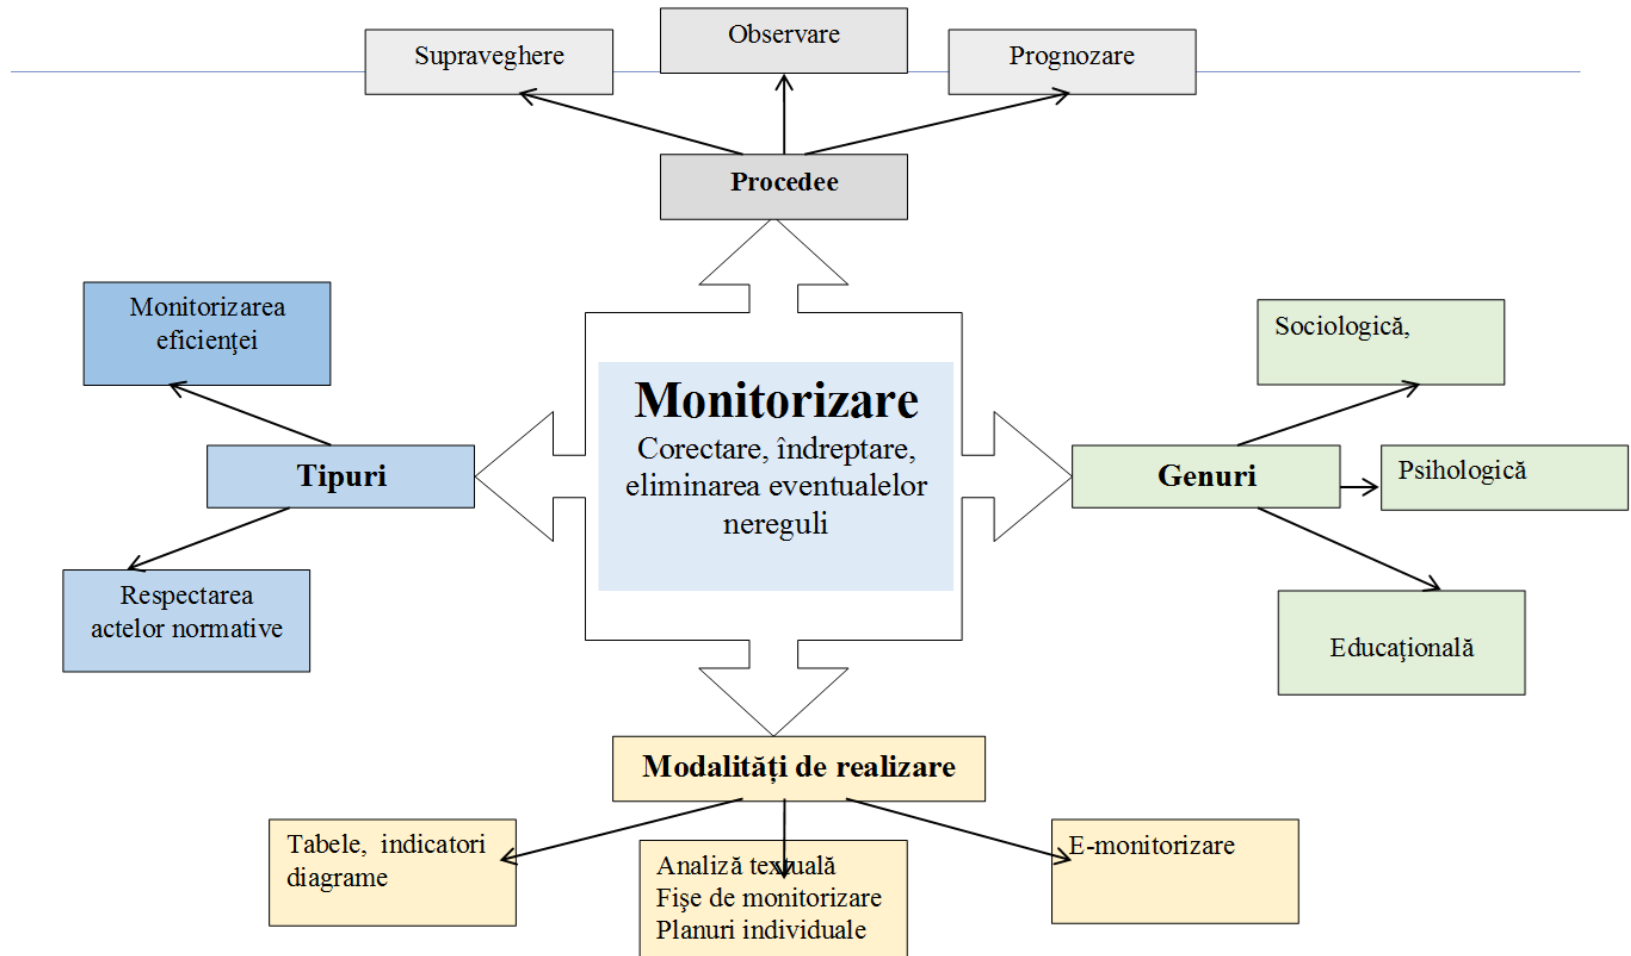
Supraveghere

Observare

Prognozare

Procedee

Monitorizarea eficienţei

Tipuri

Respectarea actelor normative

Monitorizare

Corectare, îndreptare, eliminarea eventualelor nereguli

Sociologică,

Genuri

Psihologică

Educaţională

Modalităţi de realizare

Tabele, indicatori diagrame

Analiză textuală
Fişe de monitorizare
Planuri individuale

E-monitorizare